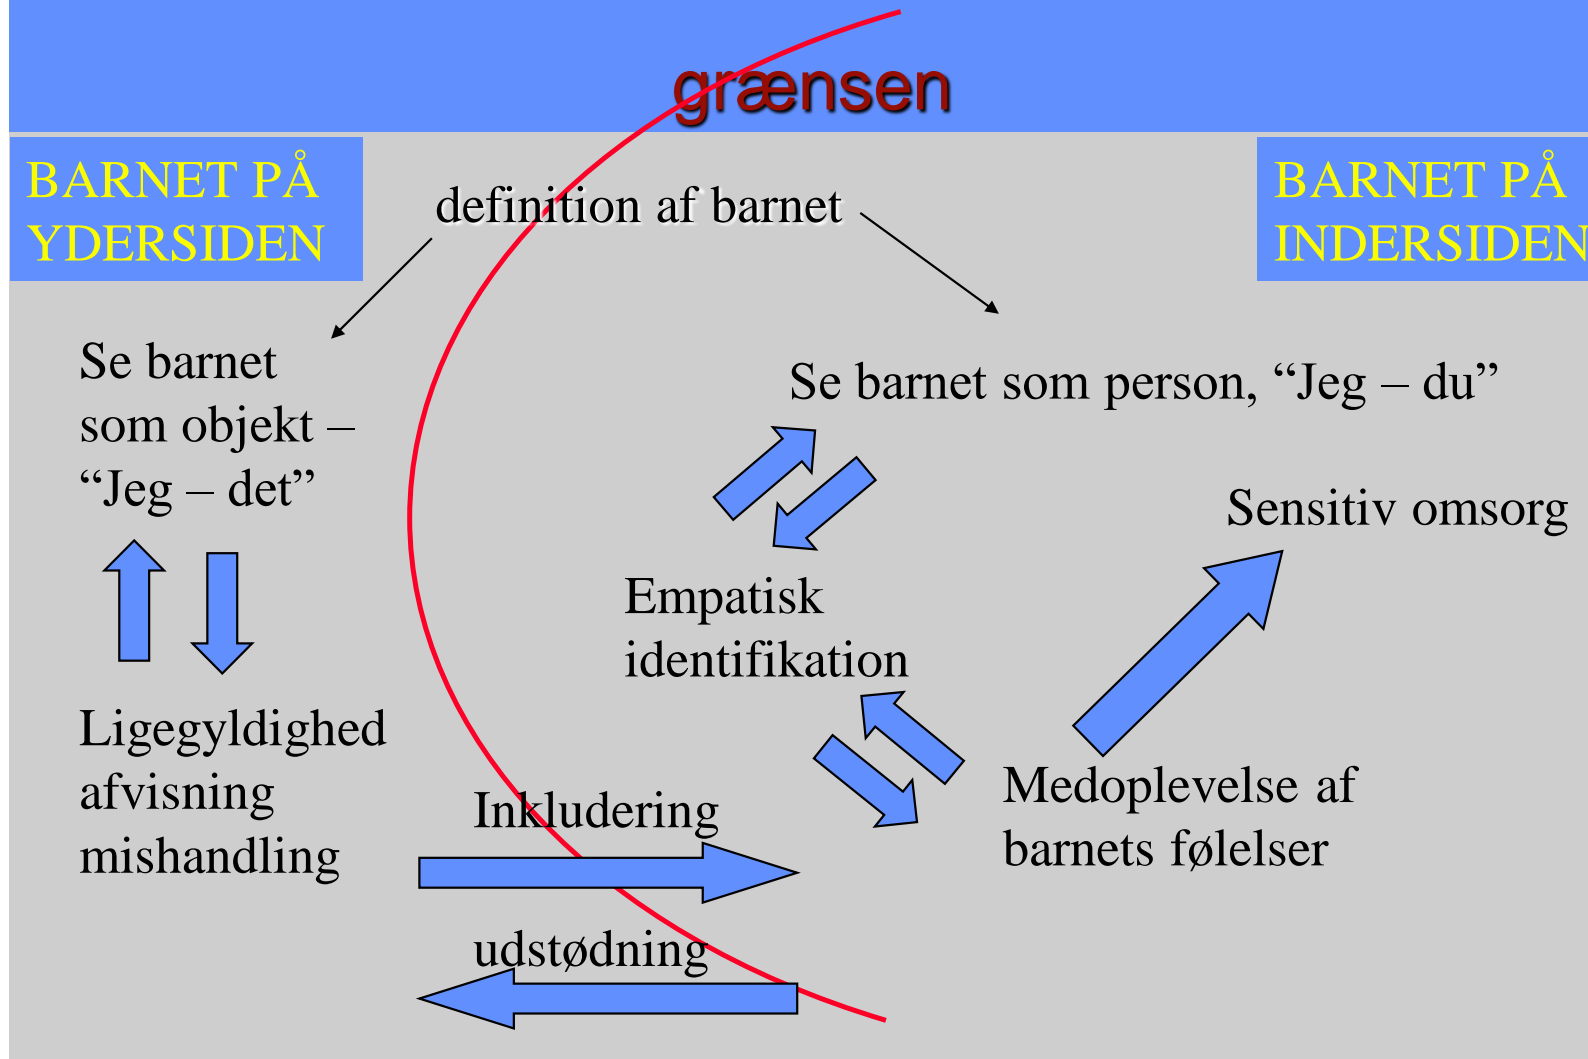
grænsen

BARNET PÅ YDERSIDEN

definition af barnet

BARNET PÅ INDERSIDEN

Se barnet som objekt – “Jeg – det”

Se barnet som person, “Jeg – du”

Sensitiv omsorg

Empatisk identifikation

Ligegyldighed afvisning mishandling

Medoplevelse af barnets følelser

Inkludering

udstødning